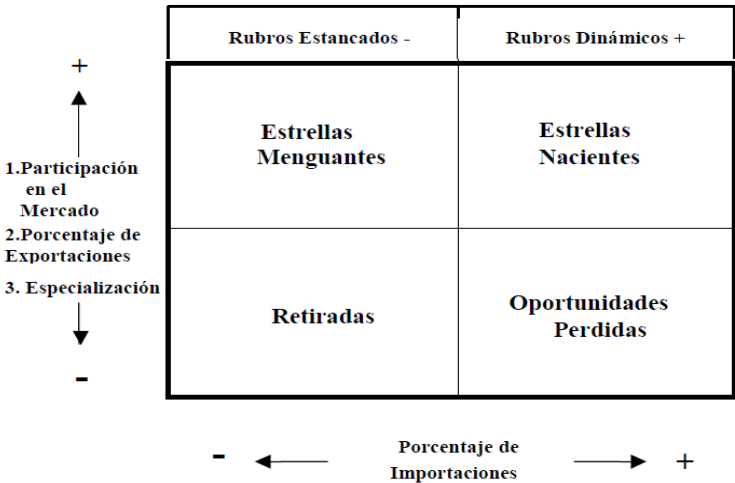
+

1.Participación en el Mercado
2.Porcentaje de Exportaciones
3. Especialización

-

| Rubros Estancados - | Rubros Dinámicos + |
|---|---|
| Estrellas Menguantes | Estrellas Nacientes |
| Retiradas | Oportunidades Perdidas |

- Porcentaje de Importaciones +